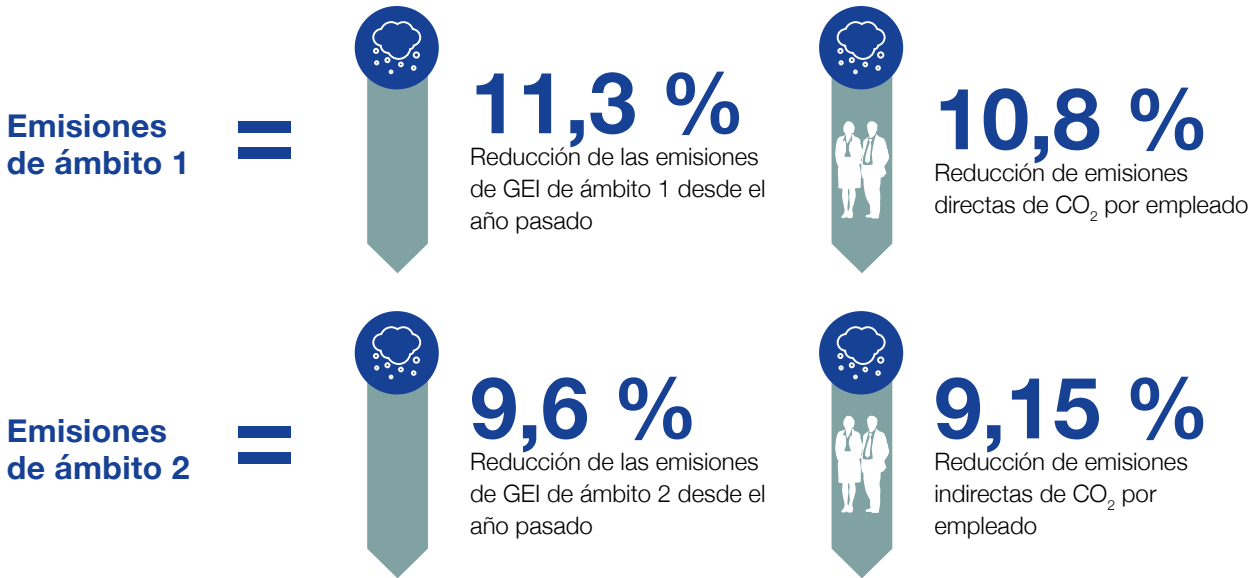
Emisiones de ámbito 1

11,3 %
Reducción de las emisiones de GEI de ámbito 1 desde el año pasado

10,8 %
Reducción de emisiones directas de $CO_2$ por empleado

Emisiones de ámbito 2

9,6 %
Reducción de las emisiones de GEI de ámbito 2 desde el año pasado

9,15 %
Reducción de emisiones indirectas de $CO_2$ por empleado